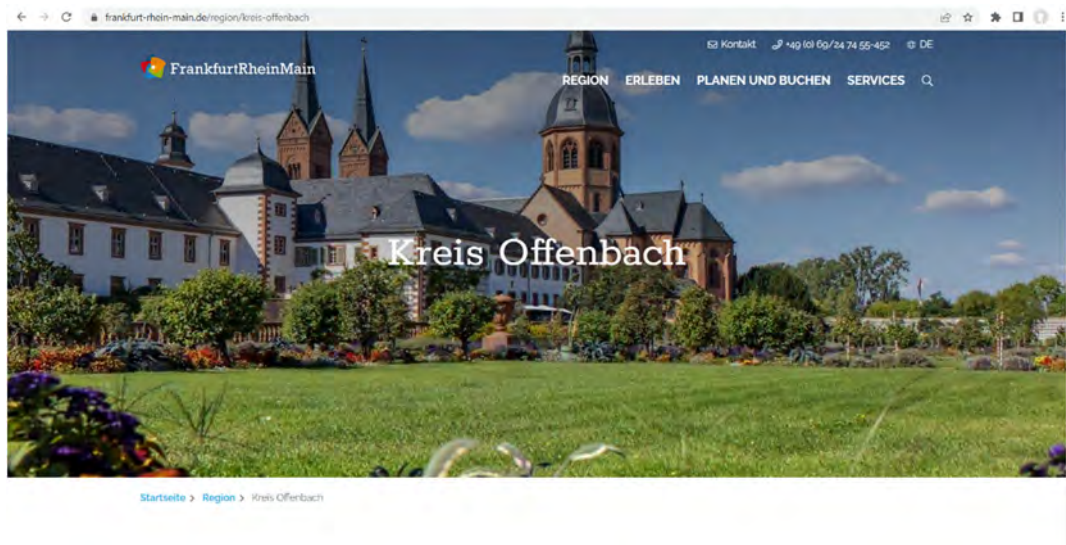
frankfurt-rhein-main.de/region/kreis-offenbach

FrankfurtRheinMain

Kontakt +49 (0) 69/24 74 55-452 DE

REGION ERLEBEN PLANEN UND BUCHEN SERVICES

Kreis Offenbach

Startseite > Region > Kreis Offenbach